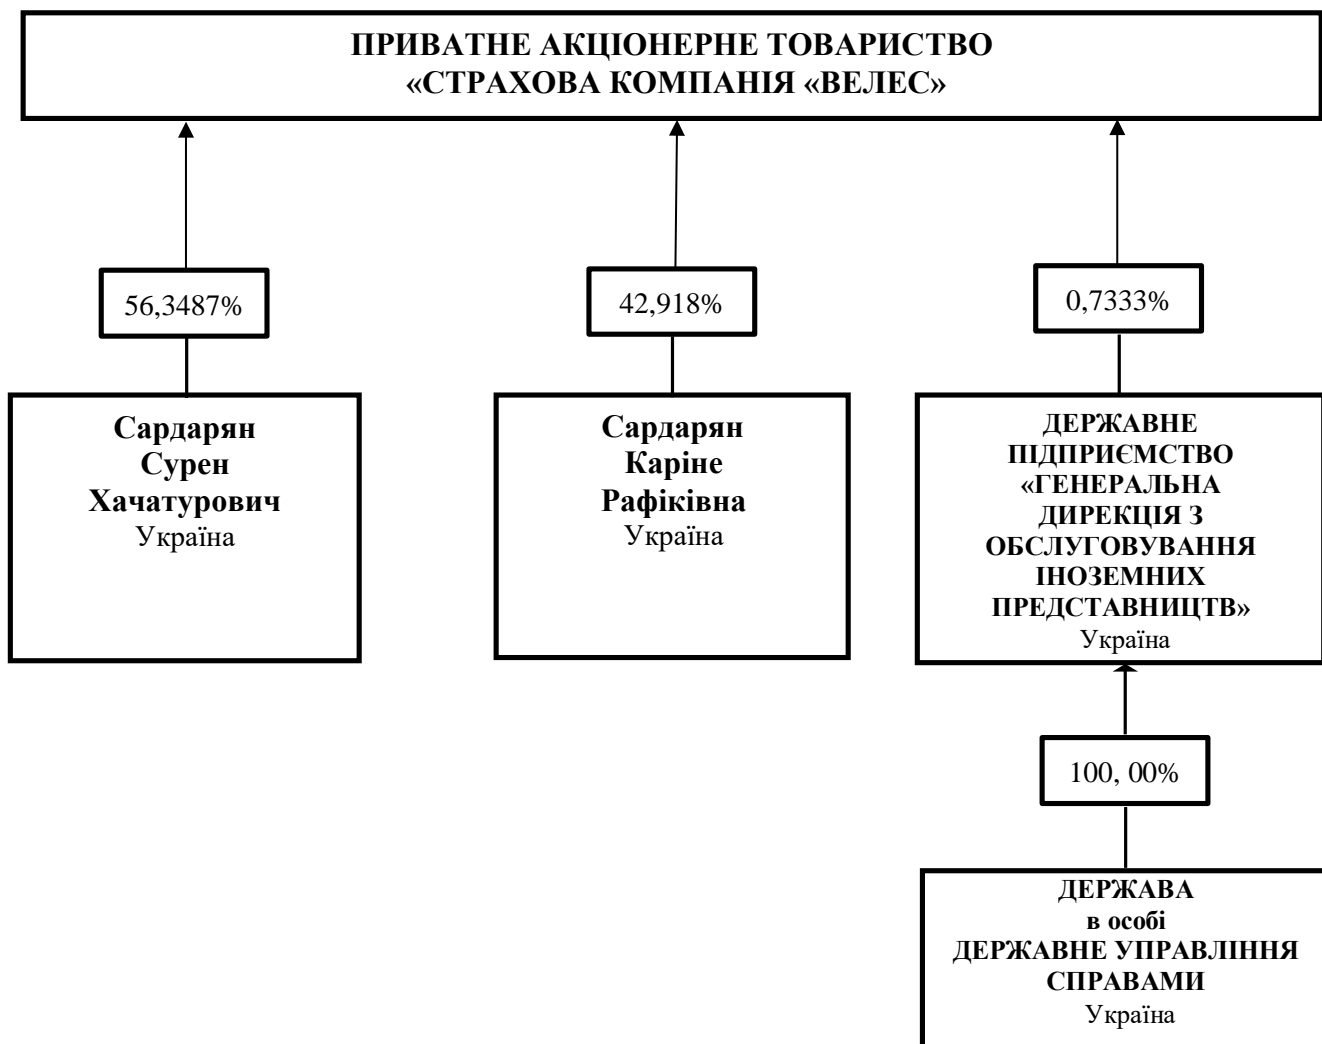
ПРИВАТНЕ АКЦІОНЕРНЕ ТОВАРИСТВО
«СТРАХОВА КОМПАНІЯ «ВЕЛЕС»

56,3487%

Сардарян
Сурен
Хачатурович
Україна

42,918%

Сардарян
Каріне
Рафіківна
Україна

0,7333%

ДЕРЖАВНЕ ПІДПРИЄМСТВО «ГЕНЕРАЛЬНА ДИРЕКЦІЯ З ОБСЛУГОВУВАННЯ ІНОЗЕМНИХ ПРЕДСТАВНИЦТВ»
Україна

100, 00%

ДЕРЖАВА
в особі
ДЕРЖАВНЕ УПРАВЛІННЯ СПРАВАМИ
Україна